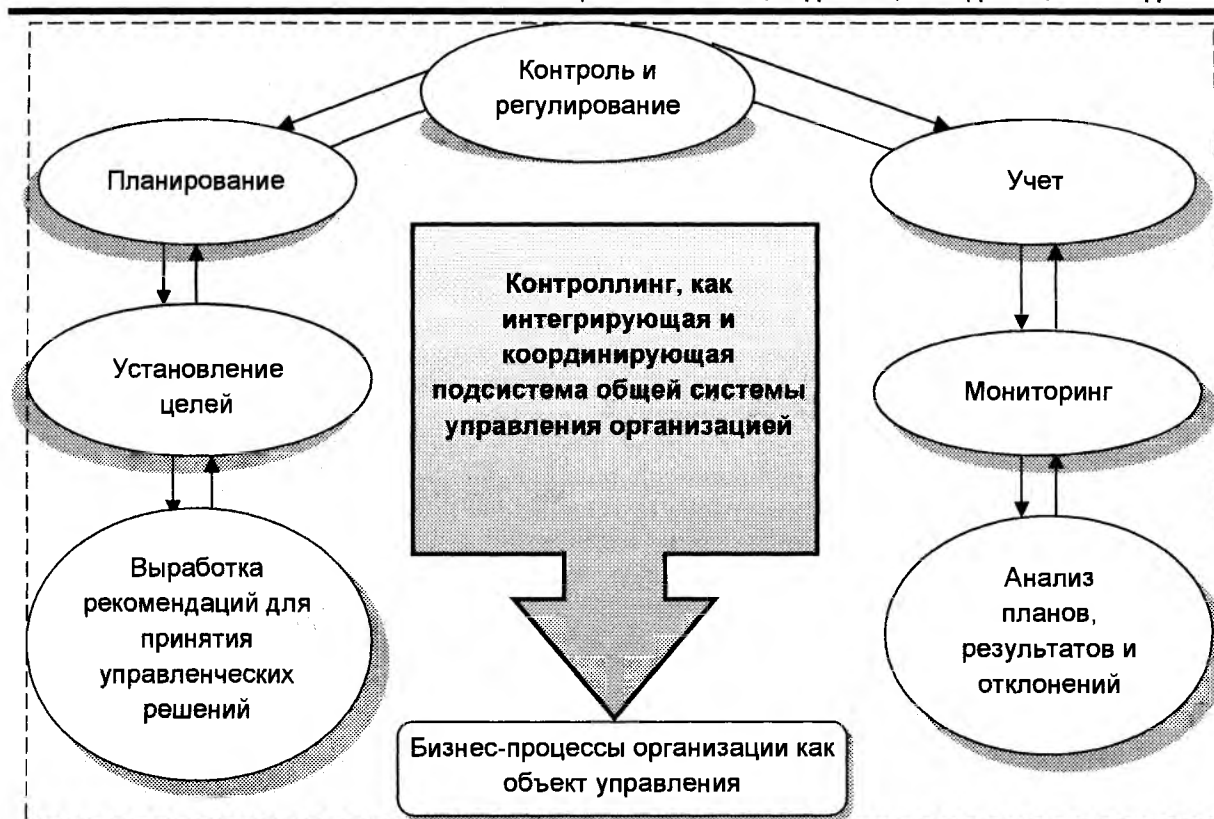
Контроль и регулирование

Планирование

Учет

Контроллинг, как интегрирующая и координирующая подсистема общей системы управления организацией

Установление целей

Мониторинг

Выработка рекомендаций для принятия управленческих решений

Анализ планов, результатов и отклонений

Бизнес-процессы организации как объект управления